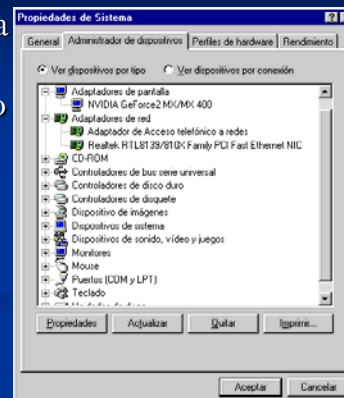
a

o

Propiedades de Sistema

?

General | Administrador de dispositivos | Perfiles de hardware | Rendimiento

Ver dispositivos por tipo
Ver dispositivos por conexión

Adaptadores de pantalla
NVIDIA GeForce2 MX/MX 400
Adaptadores de red
Adaptador de Acceso telefónico a redes
Realtek RTL8139/810X Family PCI Fast Ethernet NIC
CD-ROM
Controladores de bus serie universal
Controladores de disco duro
Controladores de disquete
Dispositivo de imágenes
Dispositivos de sistema
Dispositivos de sonido, vídeo y juegos
Monitores
Mouse
Puertos (COM y LPT)
Teclado
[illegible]

Propiedades
Actualizar
Quitar
Imprimir...

Aceptar
Cancelar